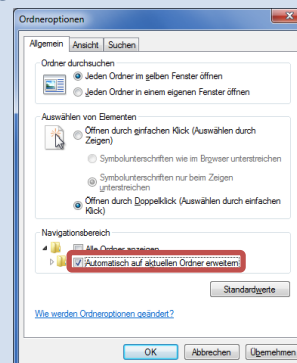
Ordneroptionen

Allgemein | Ansicht | Suchen

Ordner durchsuchen

Jeden Ordner im selben Fenster öffnen

Jeden Ordner in einem eigenen Fenster öffnen

Auswählen von Elementen

Öffnen durch einfachen Klick (Auswählen durch Zeigen)

Symbolunterschriften wie im Browser unterstreichen

Symbolunterschriften nur beim Zeigen unterstreichen

Öffnen durch Doppelklick (Auswählen durch einfachen Klick)

Navigationsbereich

Alle Ordner anzeigen

Automatisch auf aktuellen Ordner erweitern

Standardwerte

Wie werden Ordneroptionen geändert?

OK | Abbrechen | Übernehmen